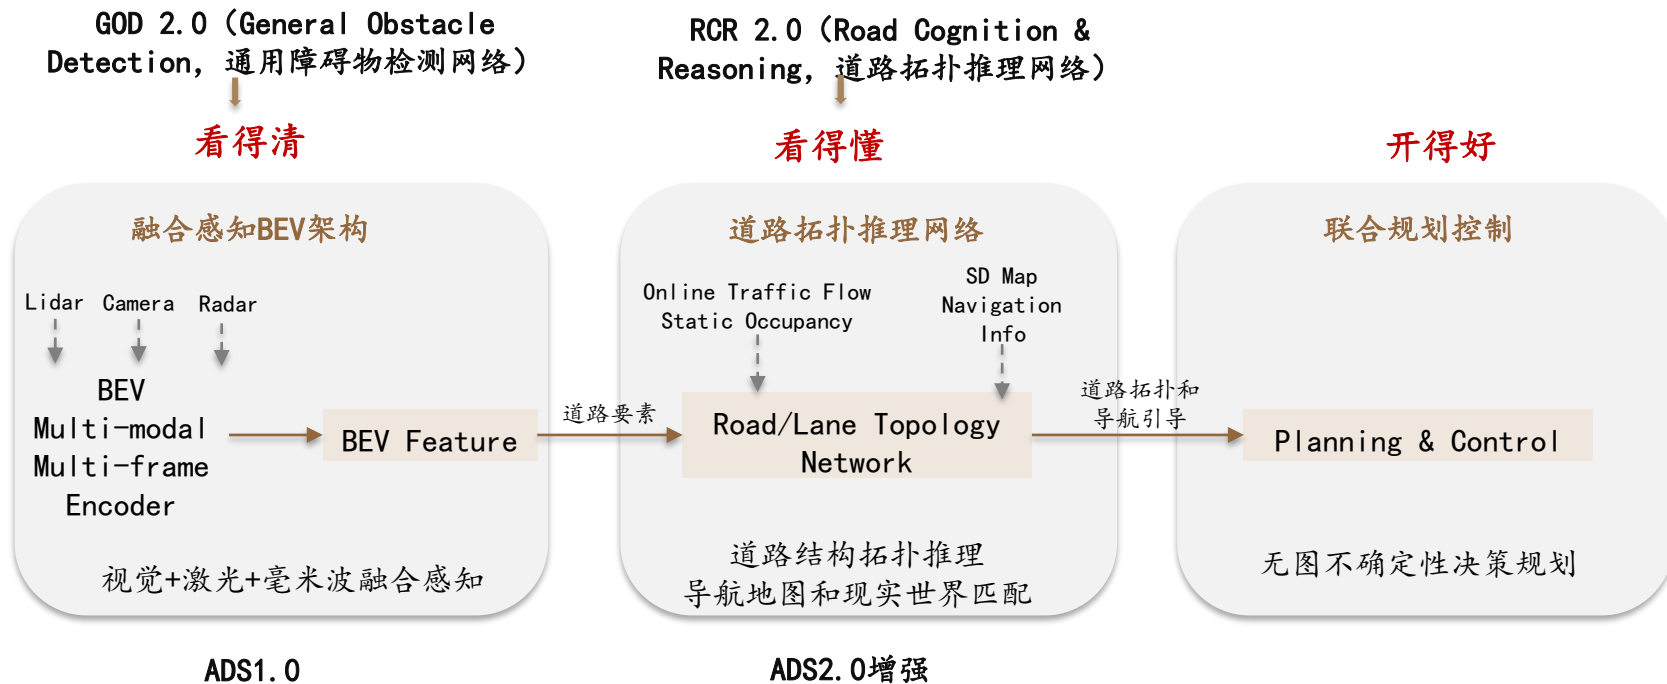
GOD 2.0（General Obstacle Detection，通用障碍物检测网络）

RCR 2.0（Road Cognition & Reasoning，道路拓扑推理网络）

看得清

看得懂

开得好

融合感知BEV架构

Lidar Camera Radar

BEV Multi-modal Multi-frame Encoder

BEV Feature

视觉+激光+毫米波融合感知

道路要素

道路拓扑推理网络

Online Traffic Flow Static Occupancy

SD Map Navigation Info

Road/Lane Topology Network

道路结构拓扑推理
导航地图和现实世界匹配

道路拓扑和导航引导

联合规划控制

Planning & Control

无图不确定性决策规划

ADS1.0

ADS2.0增强